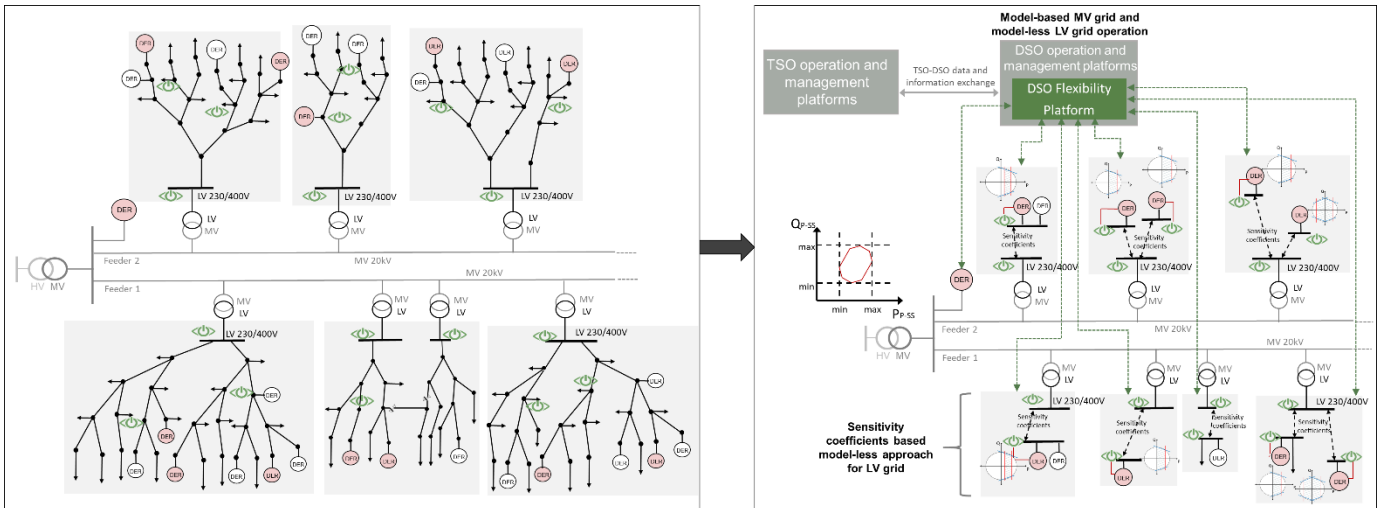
DER DER DER DER
DER DER
ULK ULK ULK
LV 230/400V LV 230/400V LV 230/400V
DER
LV
MV
LV
MV
LV
MV
Feeder 2
MV 20kV
MV 20kV
HV MV
Feeder 1
MV
LV
MV
LV
MV
LV
MV
LV
LV 230/400V
LV 230/400V
DER
DER
DER
DER
DER
ULK
DER
DER
ULK
DER
DER
ULK
DER
ULK
DER

Model-based MV grid and model-less LV grid operation
TSO operation and management platforms
TSO-DSO data and information exchange
DSO operation and management platforms
DSO Flexibility Platform
Sensitivity coefficients
Sensitivity coefficients
Sensitivity coefficients
DER DER
DER DER
DER ULK
LV 230/400V
LV 230/400V
LV 230/400V
$Q_{P-SS}$
max
min
min max
$P_{P-SS}$
DER
LV
MV
LV
MV
LV
MV
Feeder 2
MV 20kV
MV 20kV
HV MV
Feeder 1
MV
LV
MV
LV
MV
LV
MV
LV
LV 230/400V
LV 230/400V
Sensitivity coefficients based model-less approach for LV grid
Sensitivity coefficients
Sensitivity coefficients
Sensitivity coefficients
Sensitivity coefficients
ULK DER
ULK
ULK
DER
DER